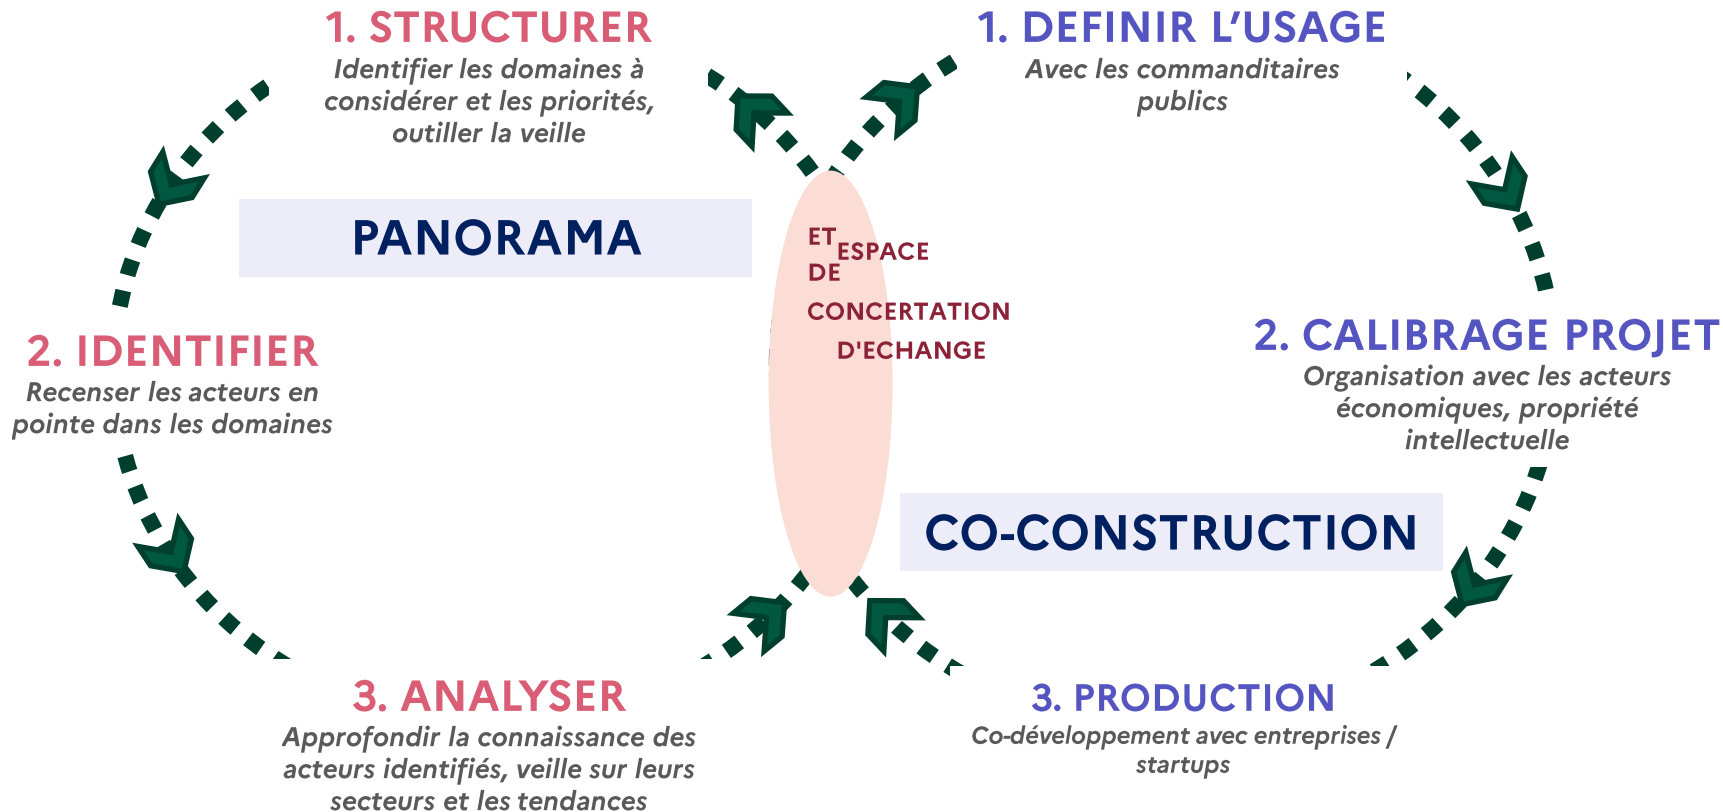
1. STRUCTURER
Identifier les domaines à considérer et les priorités, outiller la veille

1. DEFINIR L'USAGE
Avec les commanditaires publics

PANORAMA

ET ESPACE DE CONCERTATION D'ECHANGE

2. IDENTIFIER
Recenser les acteurs en pointe dans les domaines

2. CALIBRAGE PROJET
Organisation avec les acteurs économiques, propriété intellectuelle

CO-CONSTRUCTION

3. ANALYSER
Approfondir la connaissance des acteurs identifiés, veille sur leurs secteurs et les tendances

3. PRODUCTION
Co-développement avec entreprises / startups